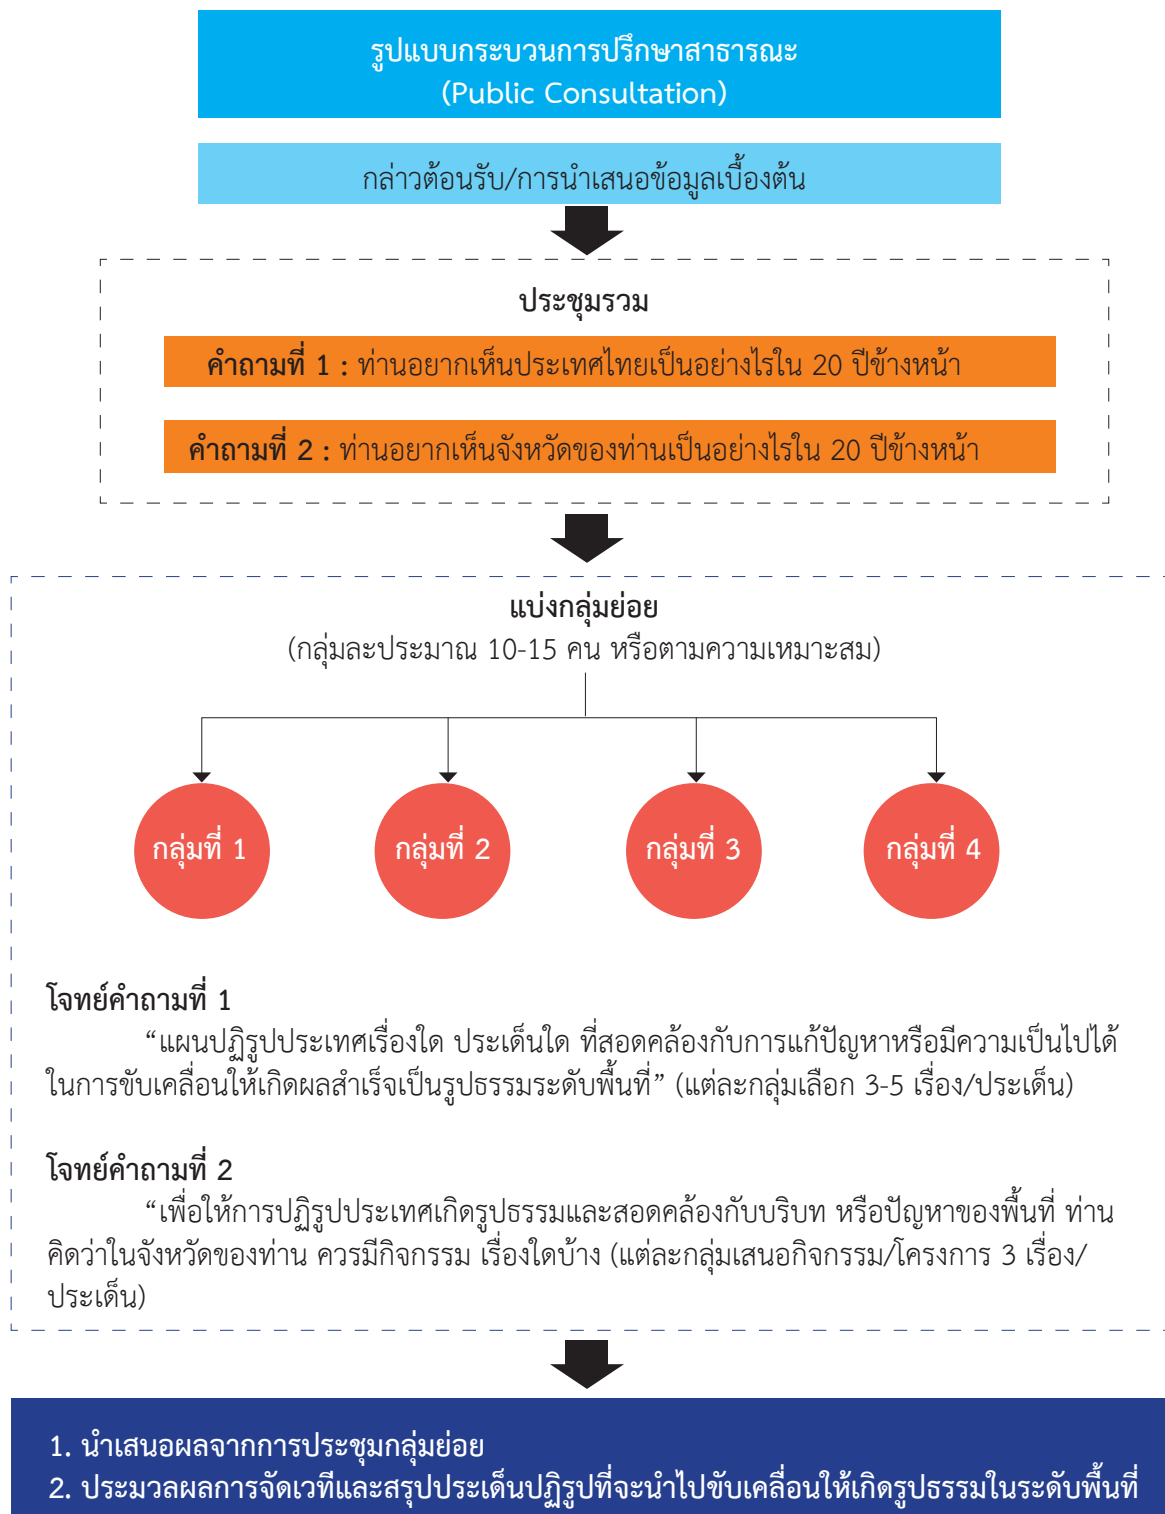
รูปแบบกระบวนการปรึกษาสาธารณะ
(Public Consultation)

กล่าวต้อนรับ/การนำเสนอข้อมูลเบื้องต้น

ประชุมรวม

คำถามที่ 1 : ท่านอยากเห็นประเทศไทยเป็นอย่างไรใน 20 ปีข้างหน้า

คำถามที่ 2 : ท่านอยากเห็นจังหวัดของท่านเป็นอย่างไรใน 20 ปีข้างหน้า

แบ่งกลุ่มย่อย
(กลุ่มละประมาณ 10-15 คน หรือตามความเหมาะสม)

กลุ่มที่ 1

กลุ่มที่ 2

กลุ่มที่ 3

กลุ่มที่ 4

โจทย์คำถามที่ 1
“แผนปฏิรูปประเทศเรื่องใด ประเด็นใด ที่สอดคล้องกับการแก้ปัญหาหรือมีความเป็นไปได้ในการขับเคลื่อนให้เกิดผลสำเร็จเป็นรูปธรรมระดับพื้นที่” (แต่ละกลุ่มเลือก 3-5 เรื่อง/ประเด็น)

โจทย์คำถามที่ 2
“เพื่อให้การปฏิรูปประเทศเกิดรูปธรรมและสอดคล้องกับบริบท หรือปัญหาของพื้นที่ ท่านคิดว่าในจังหวัดของท่าน ควรมีกิจกรรม เรื่องใดบ้าง (แต่ละกลุ่มเสนอกิจกรรม/โครงการ 3 เรื่อง/ประเด็น)

1. นำเสนอผลจากการประชุมกลุ่มย่อย
2. ประมวลผลการจัดเวทีและสรุปประเด็นปฏิรูปที่จะนำไปขับเคลื่อนให้เกิดรูปธรรมในระดับพื้นที่